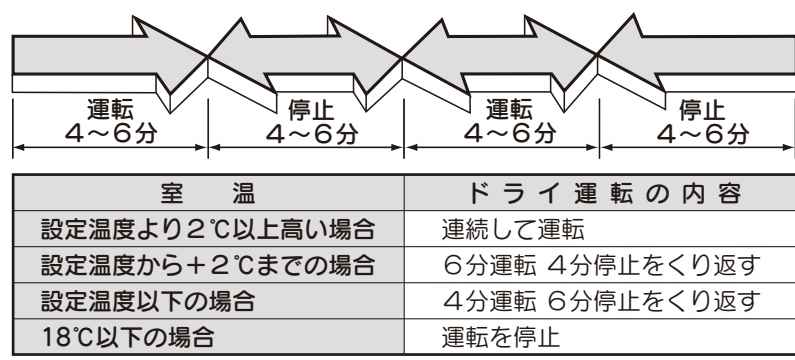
運転
4〜6分

停止
4〜6分

運転
4〜6分

停止
4〜6分

| 室　温 | ドライ運転の内容 |
|---|---|
| 設定温度より2℃以上高い場合 | 連続して運転 |
| 設定温度から+2℃までの場合 | 6分運転 4分停止をくり返す |
| 設定温度以下の場合 | 4分運転 6分停止をくり返す |
| 18℃以下の場合 | 運転を停止 |